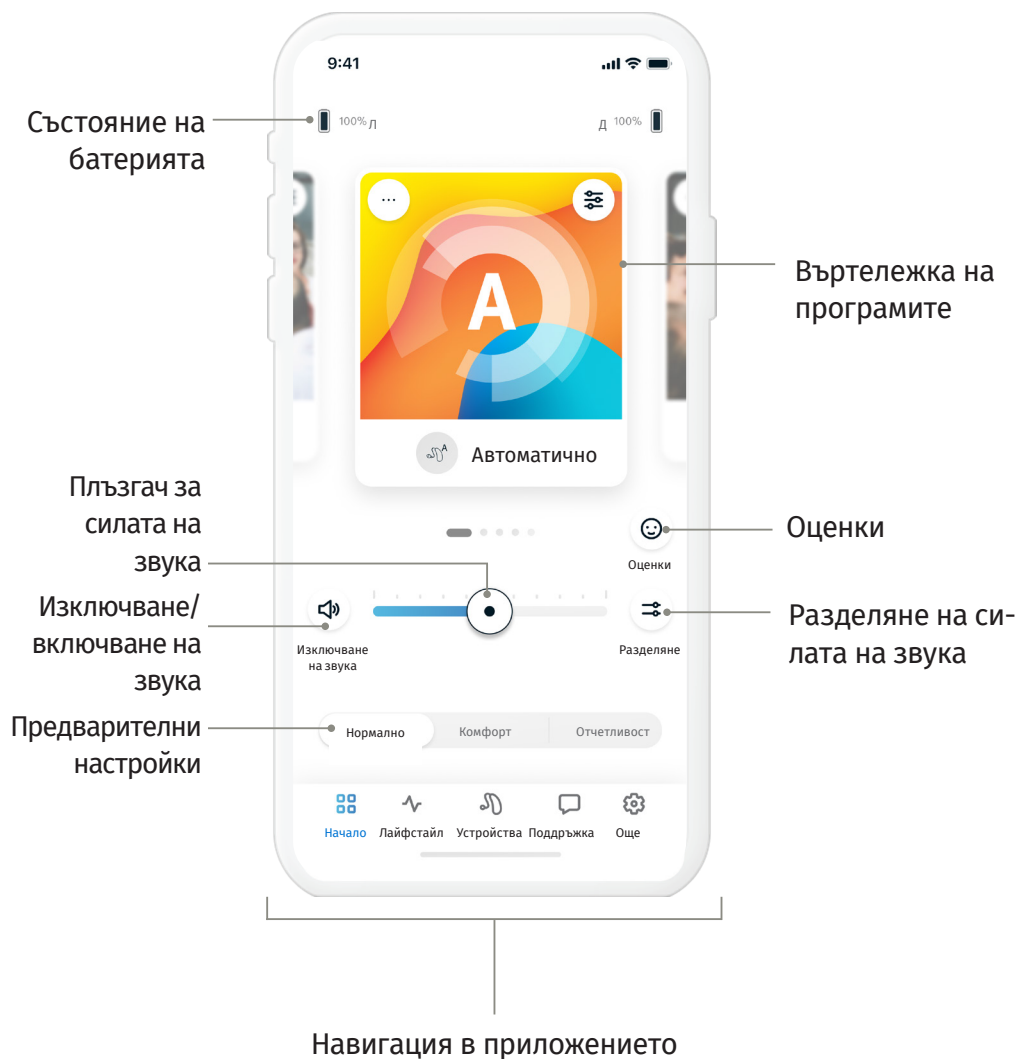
9:41

Състояние на батерията

100% Л

Д 100%

···

A

Автоматично

Въртележка на програмите

Плъзгач за силата на звука

Оценки

Оценки

Изключване/ включване на звука

Изключване на звука

Разделяне

Разделяне на силата на звука

Предварителни настройки

Нормално

Комфорт

Отчетливост

Начало

Лайфстайл

Устройства

Поддръжка

Още

Навигация в приложението